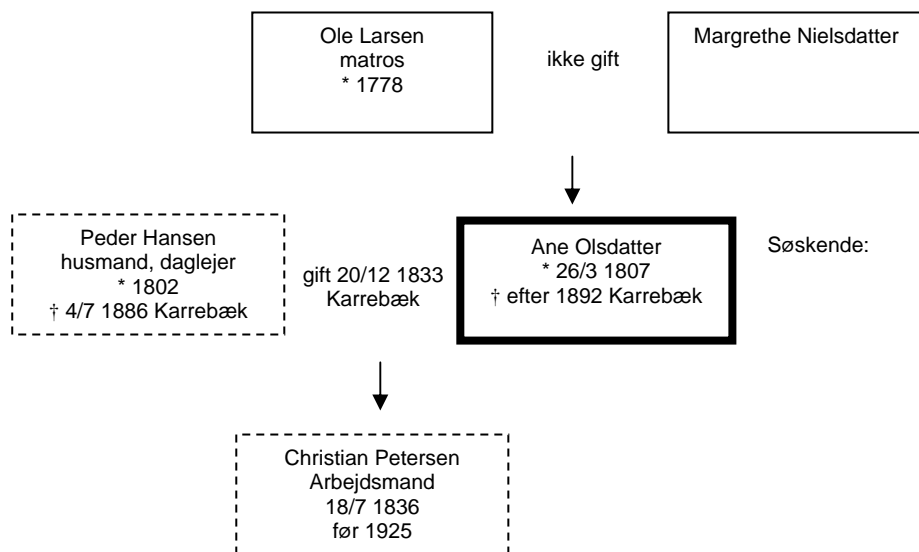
Ole Larsen
matros
* 1778

ikke gift

Margrethe Nielsdatter

Peder Hansen
husmand, daglejer
* 1802
† 4/7 1886 Karrebæk

gift 20/12 1833
Karrebæk

Ane Olsdatter
* 26/3 1807
† efter 1892 Karrebæk

Søskende:

Christian Petersen
Arbejdsmand
18/7 1836
før 1925